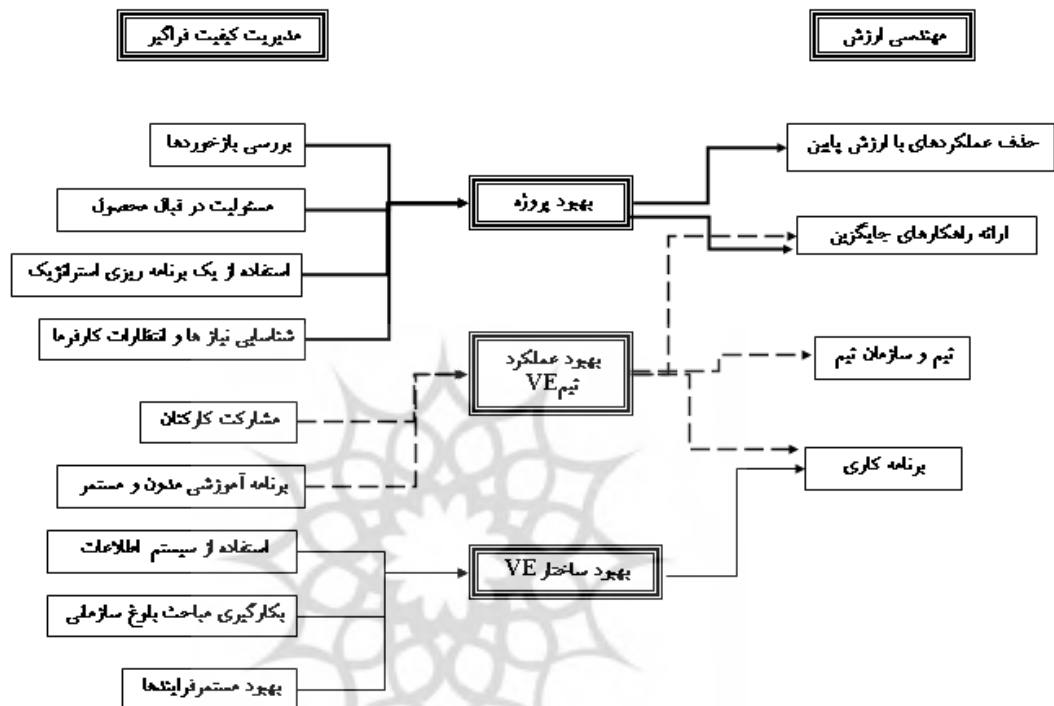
مدیریت کیفیت فراگیر

مهندسی ارزش

بررسی بازخوردها

مسئولیت در قبال محصول

استفاده از یک برنامه ریزی استراتژیک

شناسایی نیاز ها و انتظارات کارفرما

بهبود پروژه

حذف عملکردهای با ارزش پایین

ارائه راهکارهای جایگزین

بهبود عملکرد تیم VE

تیم و سازمان تیم

مشارکت کارکنان

برنامه آموزشی مدون و مستمر

برنامه کاری

استفاده از سیستم اطلاعات

بهبود ساختار VE

بکارگیری مباحث بلوغ سازمانی

بهبود مستمرفرایندها